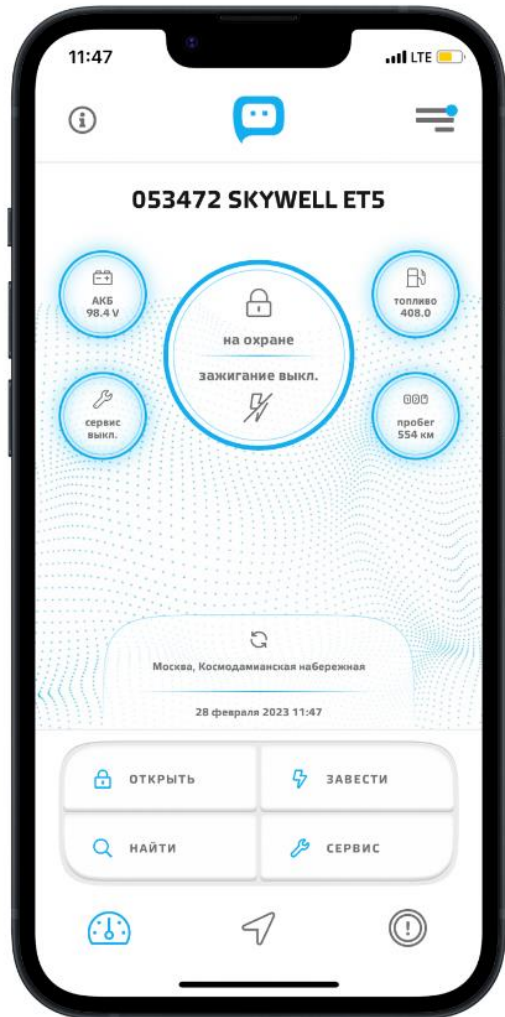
11:47

LTE

053472 SKYWELL ET5

АКБ
98.4 V

на охране

зажигание выкл.

топливо
408.0

сервис
выкл.

000

пробег
554 км

Москва, Космодамианская набережная

28 февраля 2023 11:47

ОТКРЫТЬ

ЗАВЕСТИ

НАЙТИ

СЕРВИС